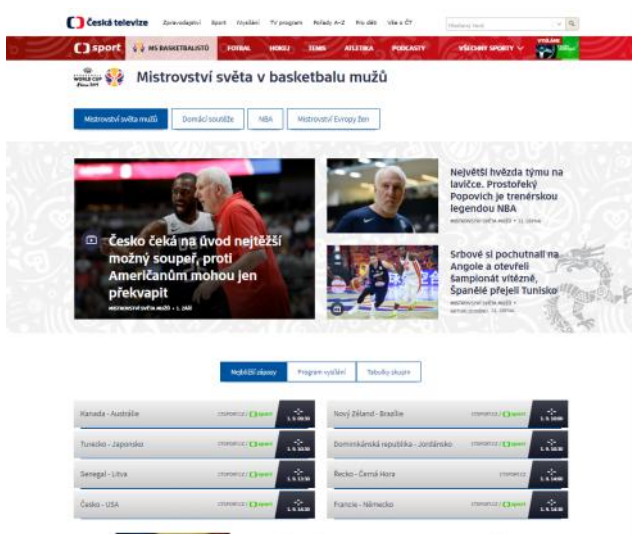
Česká televize Zpravodajství Sport Vysílání TV program Pořady A–Z Pro děti Vše o ČT

sport MS BASKETBALISTŮ FOTBAL HOKEJ TENIS ATLETIKA PODCASTY VŠECHNY SPORTY

Mistrovství světa v basketbalu mužů

Mistrovství světa mužů | Domácí soutěže | NBA | Mistrovství Evropy žen

Česko čeká na úvod nejtěžší možný soupeř, proti Američanům mohou jen překvapit

MISTROVSTVÍ SVĚTA MUŽŮ • 1. ZÁŘ

Největší hvězda týmu na lavičce. Prostořeký Popovich je trenérskou legendou NBA

MISTROVSTVÍ SVĚTA MUŽŮ • 31. SRPNA

Srbové si pochutnali na Angole a otevřeli šampionát vítězně, Španělé přejeli Tunisko

MISTROVSTVÍ SVĚTA MUŽŮ • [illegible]

Nejbližší zápasy | Program vysílání | Tabulky skupin

| | | | |
|---|---|---|---|
| Kanada - Austrálie | sport | Nový Zéland - Brazílie | sport |
| Tunisko - Japonsko | sport | Dominikánská republika - Jordánsko | sport |
| Senegal - Litva | sport | Řecko - Černá Hora | |
| Česko - USA | sport | Francie - Německo | sport |